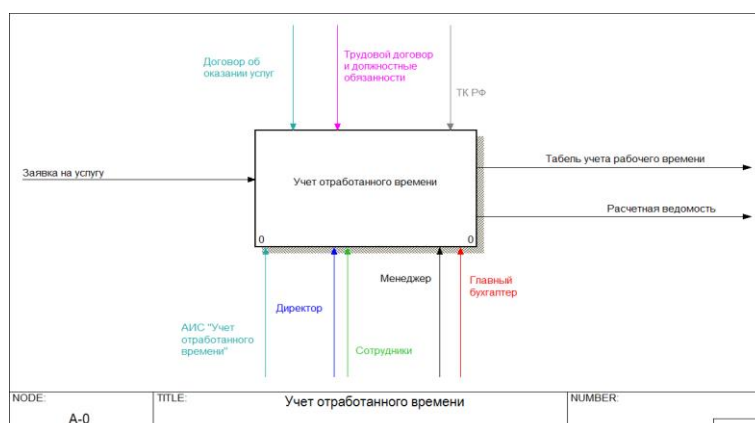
Договор об оказании услуг

Трудовой договор и должностные обязанности

ТК РФ

Заявка на услугу

Учет отработанного времени

Табель учета рабочего времени

Расчетная ведомость

0

0

Менеджер

Главный бухгалтер

Директор

АИС "Учет отработанного времени"

Сотрудники

| NODE: A-0 | TITLE: Учет отработанного времени | NUMBER: |
|---|---|---|